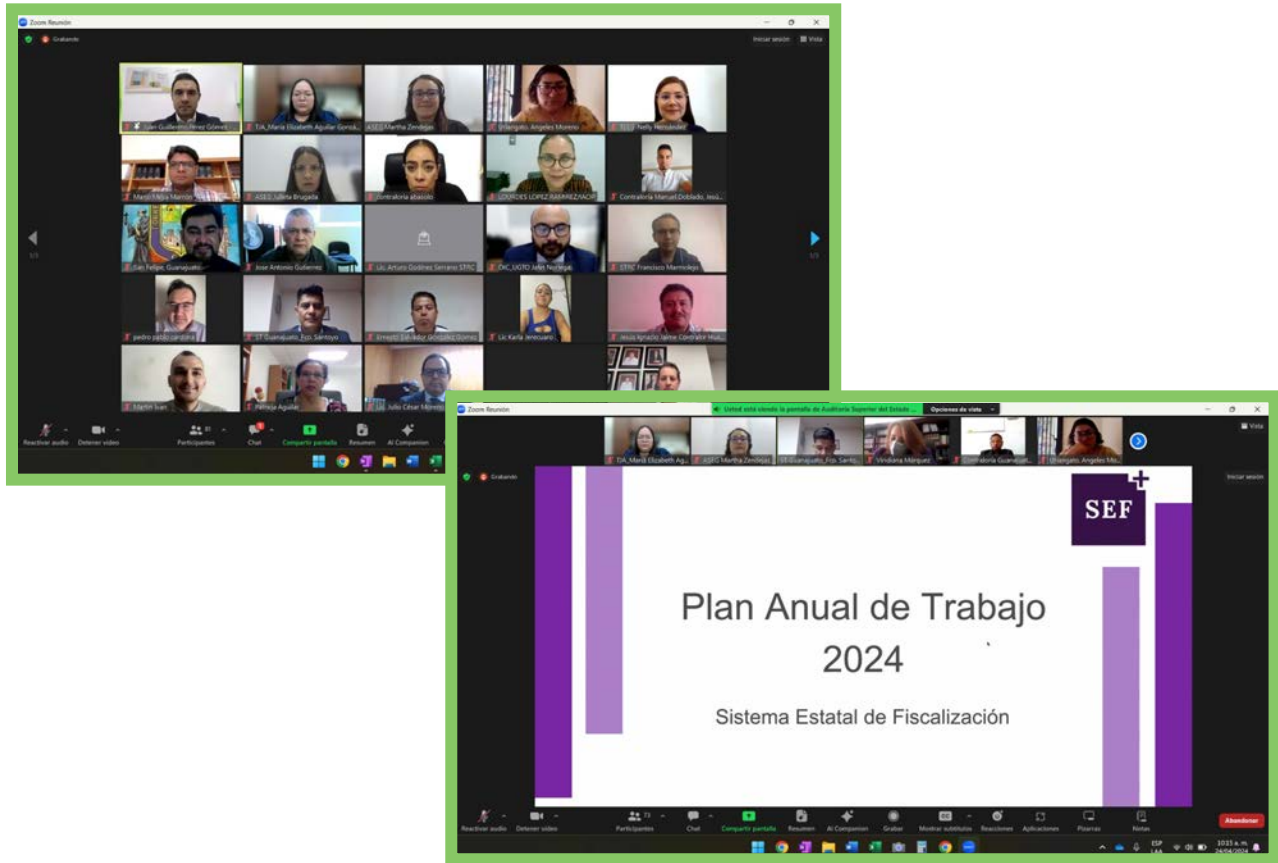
Zoom Reunión

Grabando

Iniciar sesión

Vista

Juan Guillermo Pérez Gómez

T/A_María Elizabeth Aguilar Gonzá...

ASEG Martha Zendejas

Uriangato, Angeles Moreno

TCEG Nelly Hernández

Marco Tulio Marrón

ASEG Julieta Brugada

Contraloria abasolo

LOURDES LOPEZ RAMIREZ/MOP

Contraloria Manuel Doblado, Jesú...

San Felipe, Guanajuato

Jose Antonio Gutierrez

Lic. Arturo Godínez Serrano STRC

DIC_UGTO Jafet Noriega

STRC Francisco Marmolejo

pedro pablo zamora

ST Guanajuato_Fco. Santoyo

Ernesto Salvador González Gómez

Lic Karla Jerezuaro

Jesús Ignacio Jaime Contralor Hua...

Martín Ivan

Patricia Aguilar

Lic. Julio César Moreno

1/3

1/3

Reactivar audio

Detener video

Participantes

Chat

Compartir pantalla

Resumen

AI Companion

Zoom Reunión

Usted está viendo la pantalla de Auditoría Superior del Estado ...

Opciones de vista

T/A_María Elizabeth Ag...

ASEG Martha Zendejas

ST Guanajuato_Fco. Santo...

Viridiana Márquez

Contraloria Guanajuat...

Uriangato, Angeles Mo...

Vista

Grabando

Iniciar sesión

SEF

Plan Anual de Trabajo 2024

Sistema Estatal de Fiscalización

Reactivar audio

Detener video

Participantes

Chat

Compartir pantalla

Resumen

AI Companion

Grabar

Mostrar subtítulos

Reacciones

Aplicaciones

Pizarras

Notas

Abandonar

ESP LAA

10:15 a. m.
24/04/2024